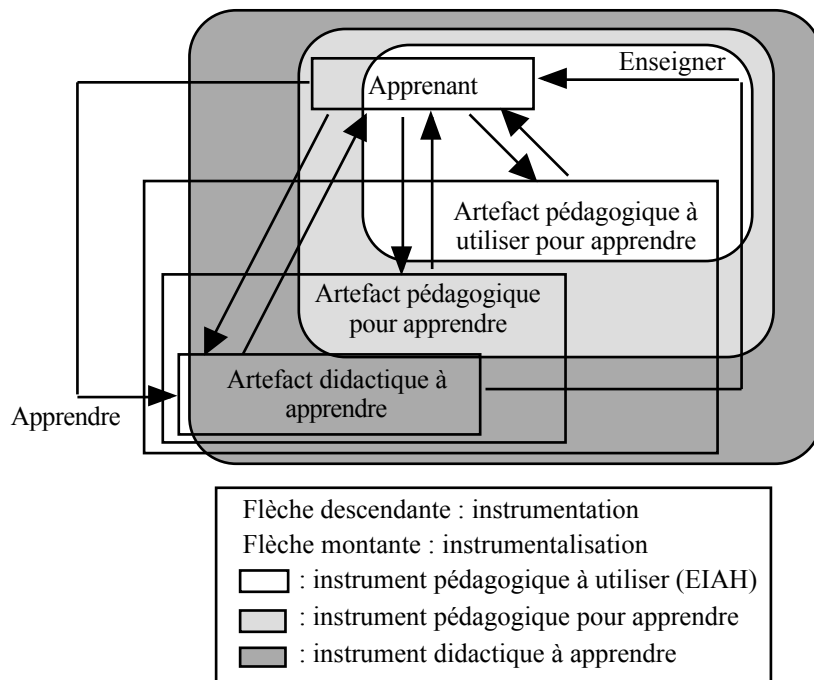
Enseigner

Apprenant

Artefact pédagogique à utiliser pour apprendre

Artefact pédagogique pour apprendre

Artefact didactique à apprendre

Apprendre

Flèche descendante : instrumentation
Flèche montante : instrumentalisation
: instrument pédagogique à utiliser (EIAH)
: instrument pédagogique pour apprendre
: instrument didactique à apprendre